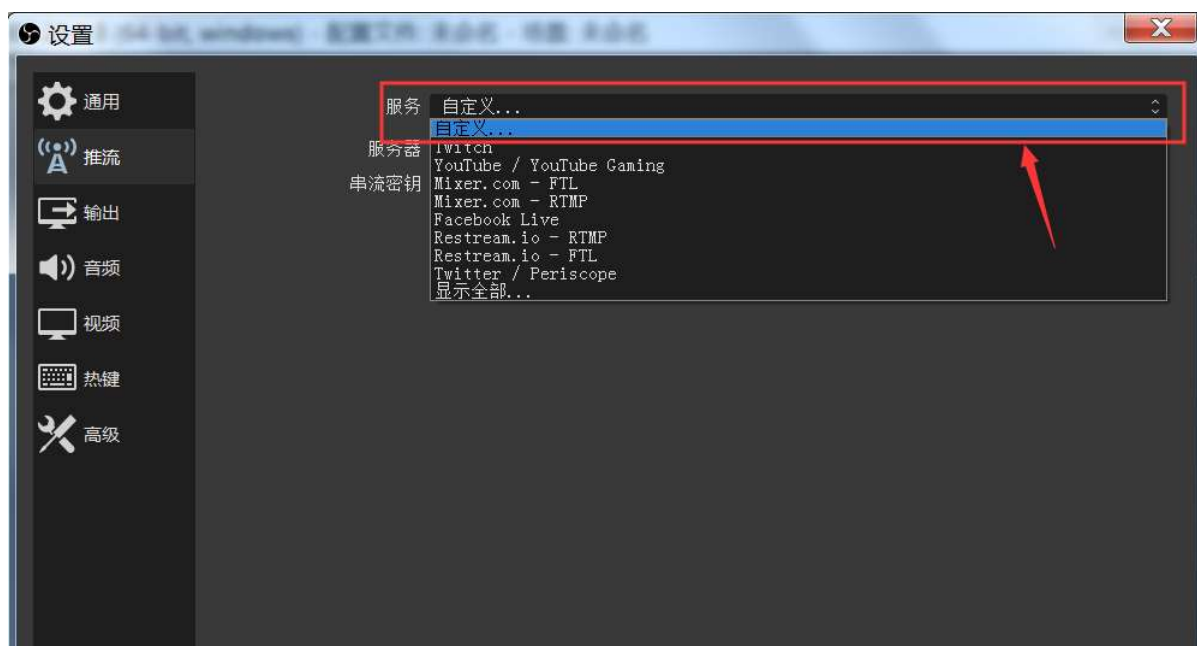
设置 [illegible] (64 bit, windows) - 配置文件: 未命名 - 场景: 未命名

通用
推流
输出
音频
视频
热键
高级

服务 自定义...
服务器
串流密钥

自定义...
Twitch
YouTube / YouTube Gaming
Mixer.com - FTL
Mixer.com - RTMP
Facebook Live
Restream.io - RTMP
Restream.io - FTL
Twitter / Periscope
显示全部...